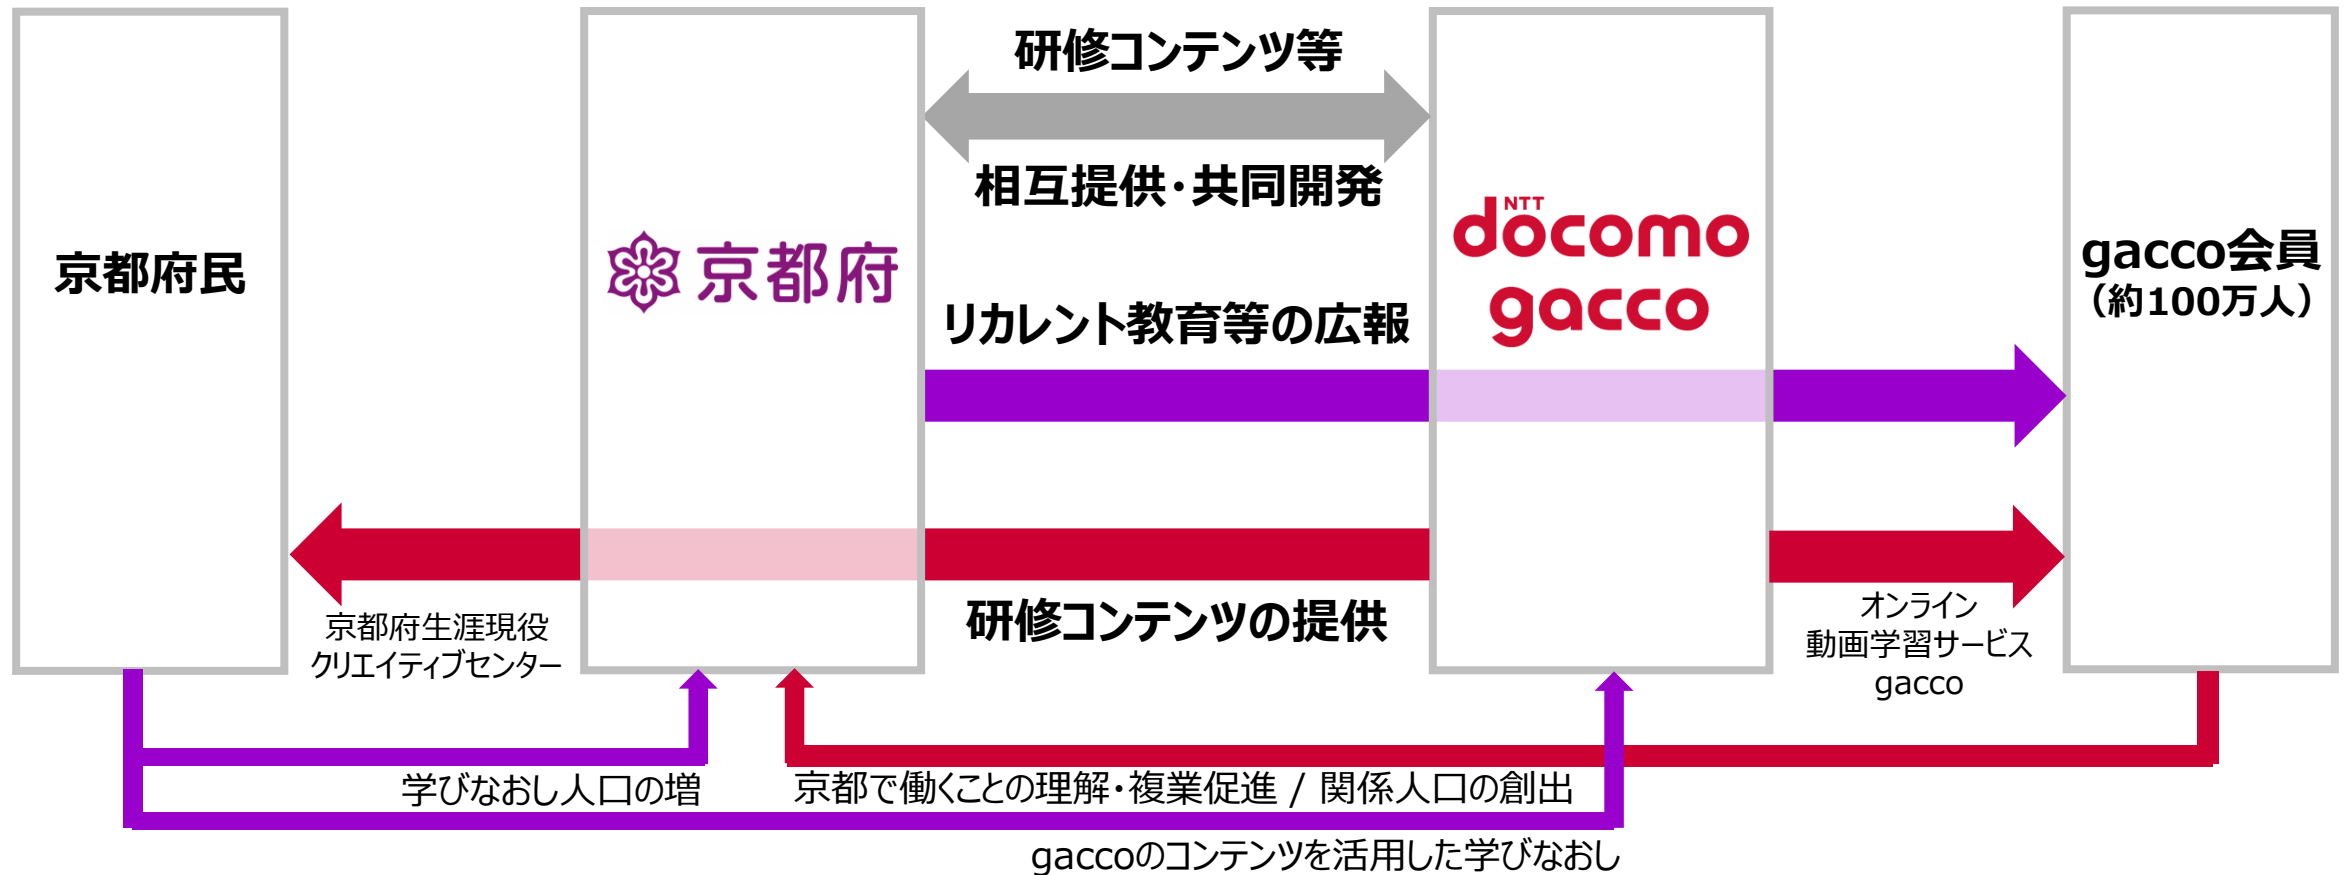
京都府民

京都府

研修コンテンツ等

相互提供・共同開発

NTT docomo gacco

gacco会員
（約100万人）

リカレント教育等の広報

京都府生涯現役クリエイティブセンター

研修コンテンツの提供

オンライン動画学習サービス gacco

学びなおし人口の増

京都で働くことの理解・複業促進 / 関係人口の創出

gaccoのコンテンツを活用した学びなおし